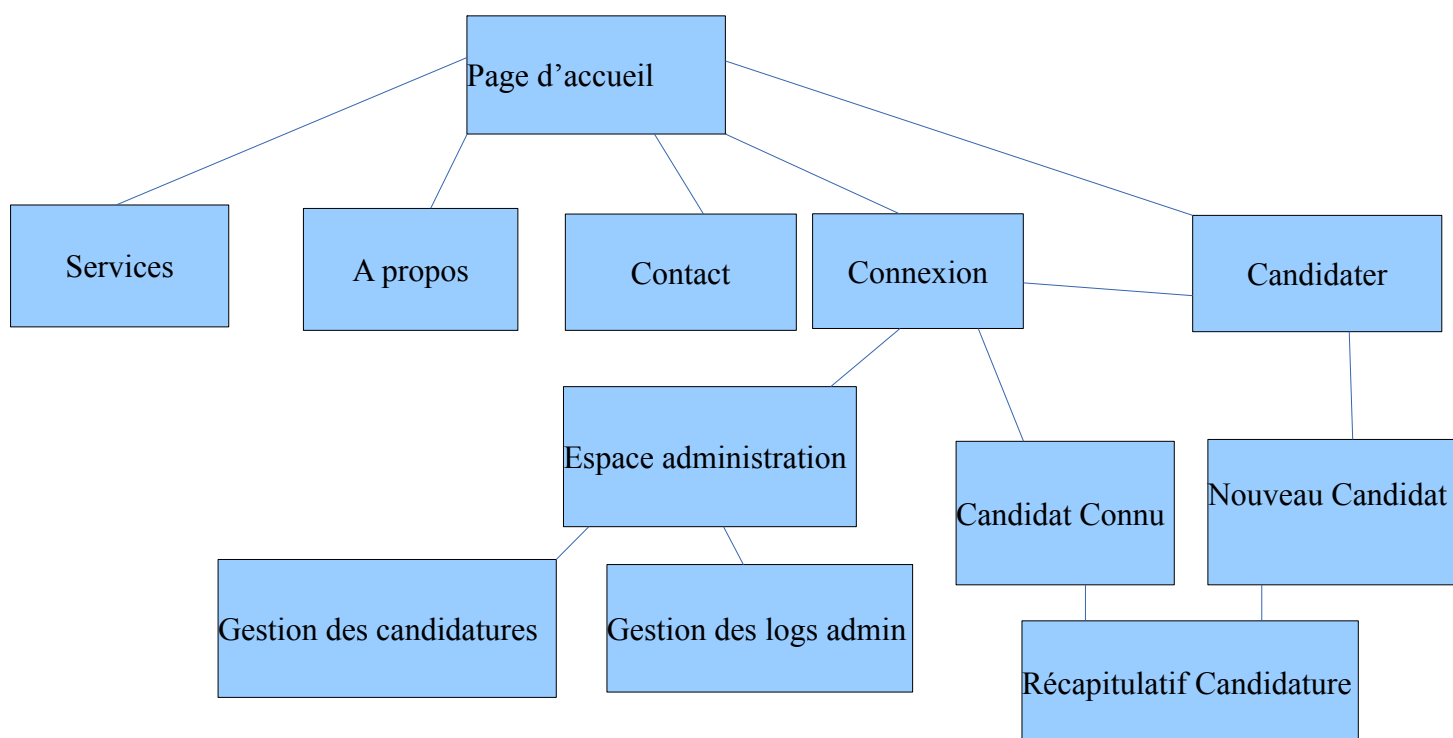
Page d’accueil

Services

A propos

Contact

Connexion

Candidater

Espace administration

Candidat Connu

Nouveau Candidat

Gestion des candidatures

Gestion des logs admin

Récapitulatif Candidature